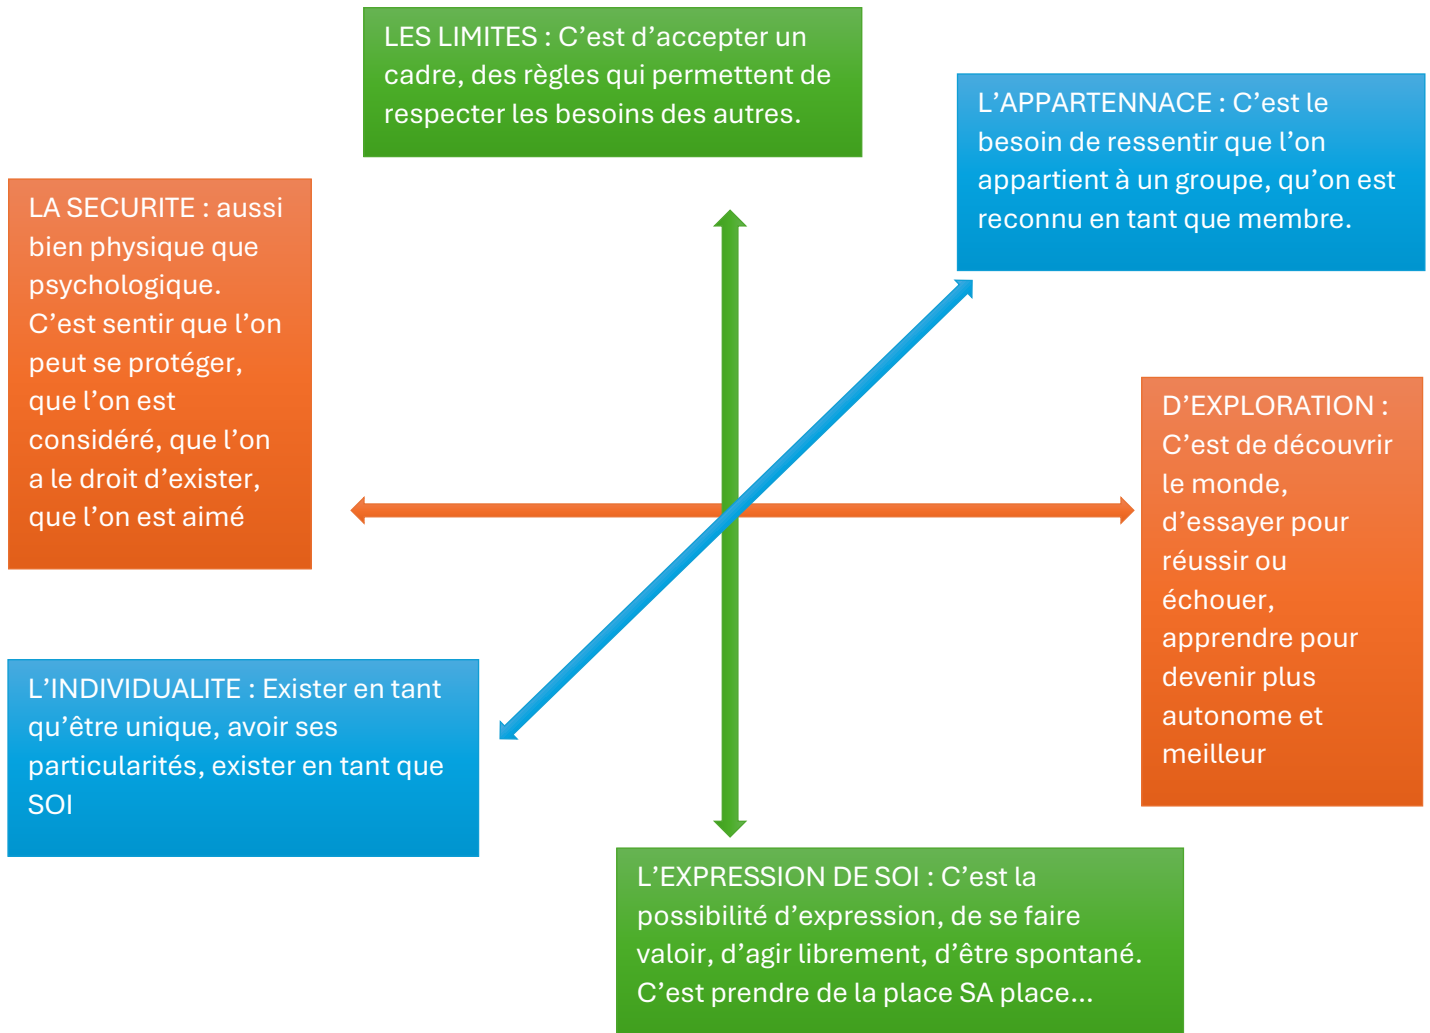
LES LIMITES : C’est d’accepter un cadre, des règles qui permettent de respecter les besoins des autres.

L’APPARTENNACE : C’est le besoin de ressentir que l’on appartient à un groupe, qu’on est reconnu en tant que membre.

LA SECURITE : aussi bien physique que psychologique. C’est sentir que l’on peut se protéger, que l’on est considéré, que l’on a le droit d’exister, que l’on est aimé

D’EXPLORATION : C’est de découvrir le monde, d’essayer pour réussir ou échouer, apprendre pour devenir plus autonome et meilleur

L’INDIVIDUALITE : Exister en tant qu’être unique, avoir ses particularités, exister en tant que SOI

L’EXPRESSION DE SOI : C’est la possibilité d’expression, de se faire valoir, d’agir librement, d’être spontané. C’est prendre de la place SA place...